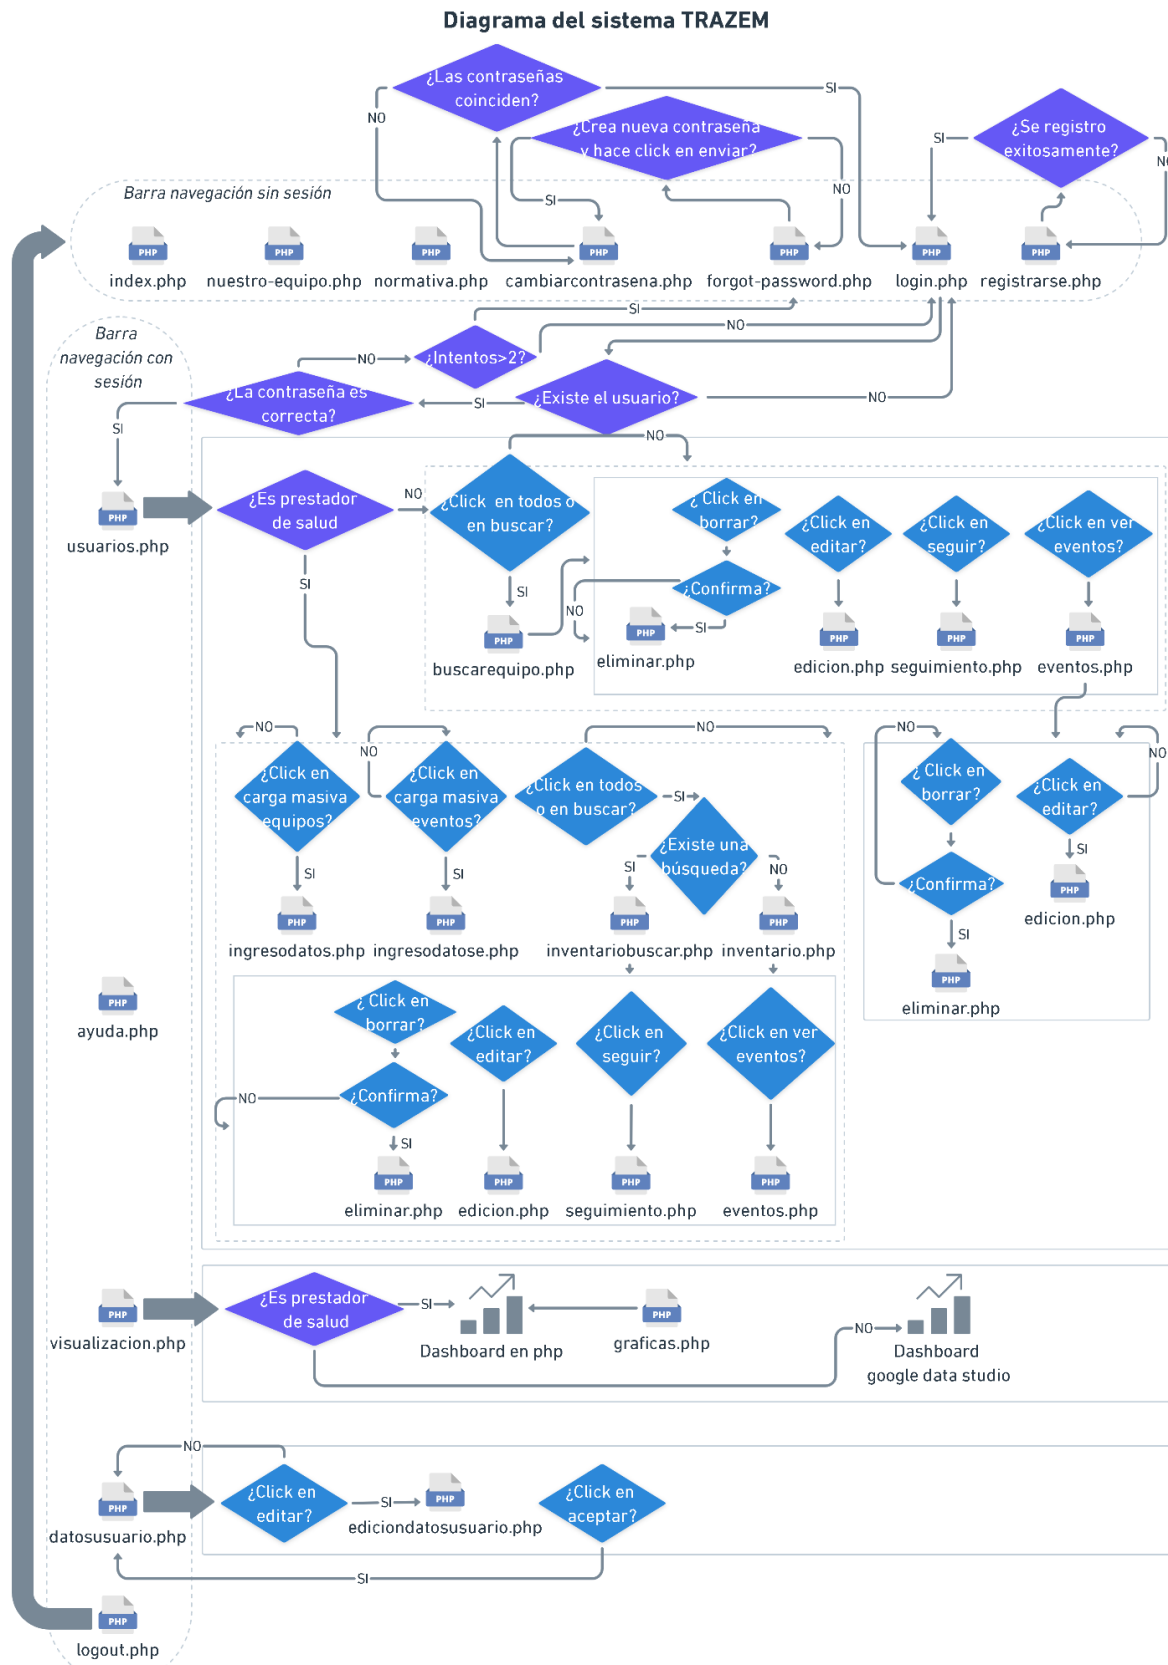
Diagrama del sistema TRAZEM

¿Las contraseñas coinciden?
SI
NO
¿Crea nueva contraseña y hace click en enviar?
SI
NO
SI
¿Se registro exitosamente?
NO

Barra navegación sin sesión

PHP
index.php
PHP
nuestro-equipo.php
PHP
normativa.php
PHP
cambiarcontrasena.php
PHP
forgot-password.php
PHP
login.php
PHP
registrarse.php

SI
NO
Barra navegación con sesión
NO
¿Intentos>2?
¿La contraseña es correcta?
SI
¿Existe el usuario?
NO
SI
NO

PHP
usuarios.php
¿Es prestador de salud
NO
¿Click en todos o en buscar?
SI
PHP
buscarequipo.php
¿Click en borrar?
¿Confirma?
NO
SI
PHP
eliminar.php
¿Click en editar?
PHP
edicion.php
¿Click en seguir?
PHP
seguimiento.php
¿Click en ver eventos?
PHP
eventos.php
SI

NO
¿Click en carga masiva equipos?
SI
PHP
ingresodatos.php
NO
¿Click en carga masiva eventos?
SI
PHP
ingresodatose.php
NO
¿Click en todos o en buscar?
SI
¿Existe una búsqueda?
SI
PHP
inventariobuscar.php
NO
PHP
inventario.php

NO
¿Click en borrar?
¿Confirma?
SI
PHP
eliminar.php
¿Click en editar?
NO
SI
PHP
edicion.php

PHP
ayuda.php

¿Click en borrar?
¿Confirma?
NO
SI
PHP
eliminar.php
¿Click en editar?
PHP
edicion.php
¿Click en seguir?
PHP
seguimiento.php
¿Click en ver eventos?
PHP
eventos.php

PHP
visualizacion.php
¿Es prestador de salud
SI
Dashboard en php
PHP
graficas.php
NO
Dashboard google data studio

NO
PHP
datosusuario.php
¿Click en editar?
SI
PHP
ediciondatosusuario.php
¿Click en aceptar?
SI

PHP
logout.php